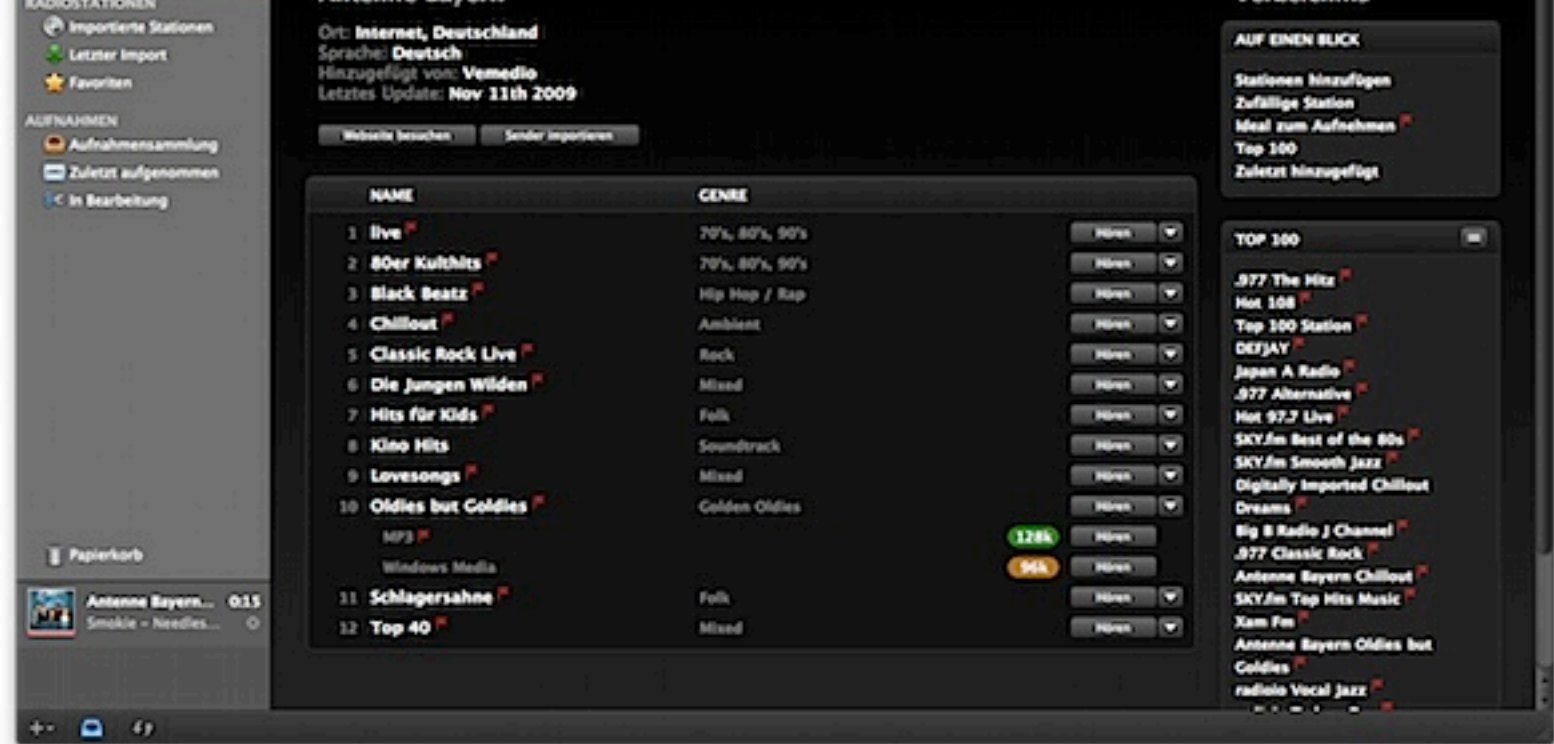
RADIOSTATIONEN
Importierte Stationen
Letzter Import
Favoriten
AUFNAHMEN
Aufnahmensammlung
Zuletzt aufgenommen
In Bearbeitung

Papierkorb

Antenne Bayern... 0:15
Smokie - Needles...

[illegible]

Ort: Internet, Deutschland
Sprache: Deutsch
Hinzugefügt von: Vemedio
Letztes Update: Nov 11th 2009

Webseite besuchen
Sender importieren

| | NAME | GENRE | | |
|---|---|---|---|---|
| 1 | live | 70's, 80's, 90's | | Hören |
| 2 | 80er Kulthits | 70's, 80's, 90's | | Hören |
| 3 | Black Beatz | Hip Hop / Rap | | Hören |
| 4 | Chillout | Ambient | | Hören |
| 5 | Classic Rock Live | Rock | | Hören |
| 6 | Die Jungen Wilden | Mixed | | Hören |
| 7 | Hits für Kids | Folk | | Hören |
| 8 | Kino Hits | Soundtrack | | Hören |
| 9 | Lovesongs | Mixed | | Hören |
| 10 | Oldies but Goldies | Golden Oldies | | Hören |
| | MP3 | | 128k | Hören |
| | Windows Media | | 96k | Hören |
| 11 | Schlagersahne | Folk | | Hören |
| 12 | Top 40 | Mixed | | Hören |

AUF EINEN BLICK
Stationen hinzufügen
Zufällige Station
Ideal zum Aufnehmen
Top 100
Zuletzt hinzugefügt

TOP 100
.977 The Hitz
Hot 108
Top 100 Station
DEFJAY
Japan A Radio
.977 Alternative
Hot 97.7 Live
SKY.fm Best of the 80s
SKY.fm Smooth Jazz
Digitally Imported Chillout
Dreams
Big B Radio J Channel
.977 Classic Rock
Antenne Bayern Chillout
SKY.fm Top Hits Music
Xam Fm
Antenne Bayern Oldies but Goldies
radioio Vocal Jazz
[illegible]